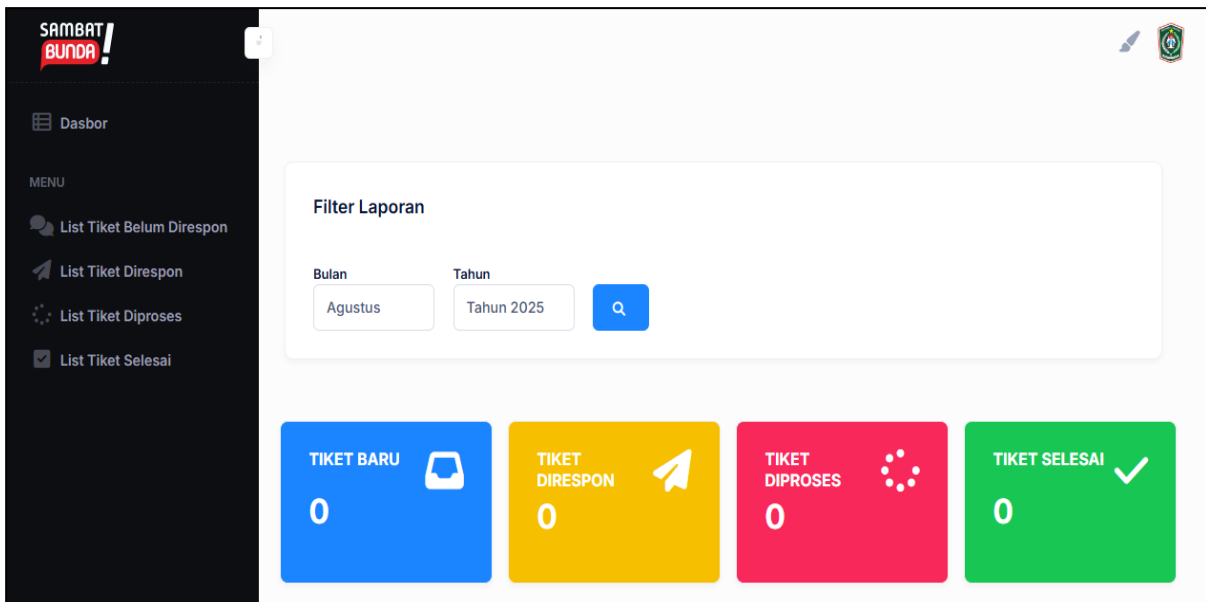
SAMBAT BUNDA!

Dasbor

MENU

List Tiket Belum Direspon

List Tiket Direspon

List Tiket Diproses

List Tiket Selesai

Filter Laporan

Bulan
Agustus

Tahun
Tahun 2025

TIKET BARU
0

TIKET DIRESPON
0

TIKET DIPROSES
0

TIKET SELESAI
0